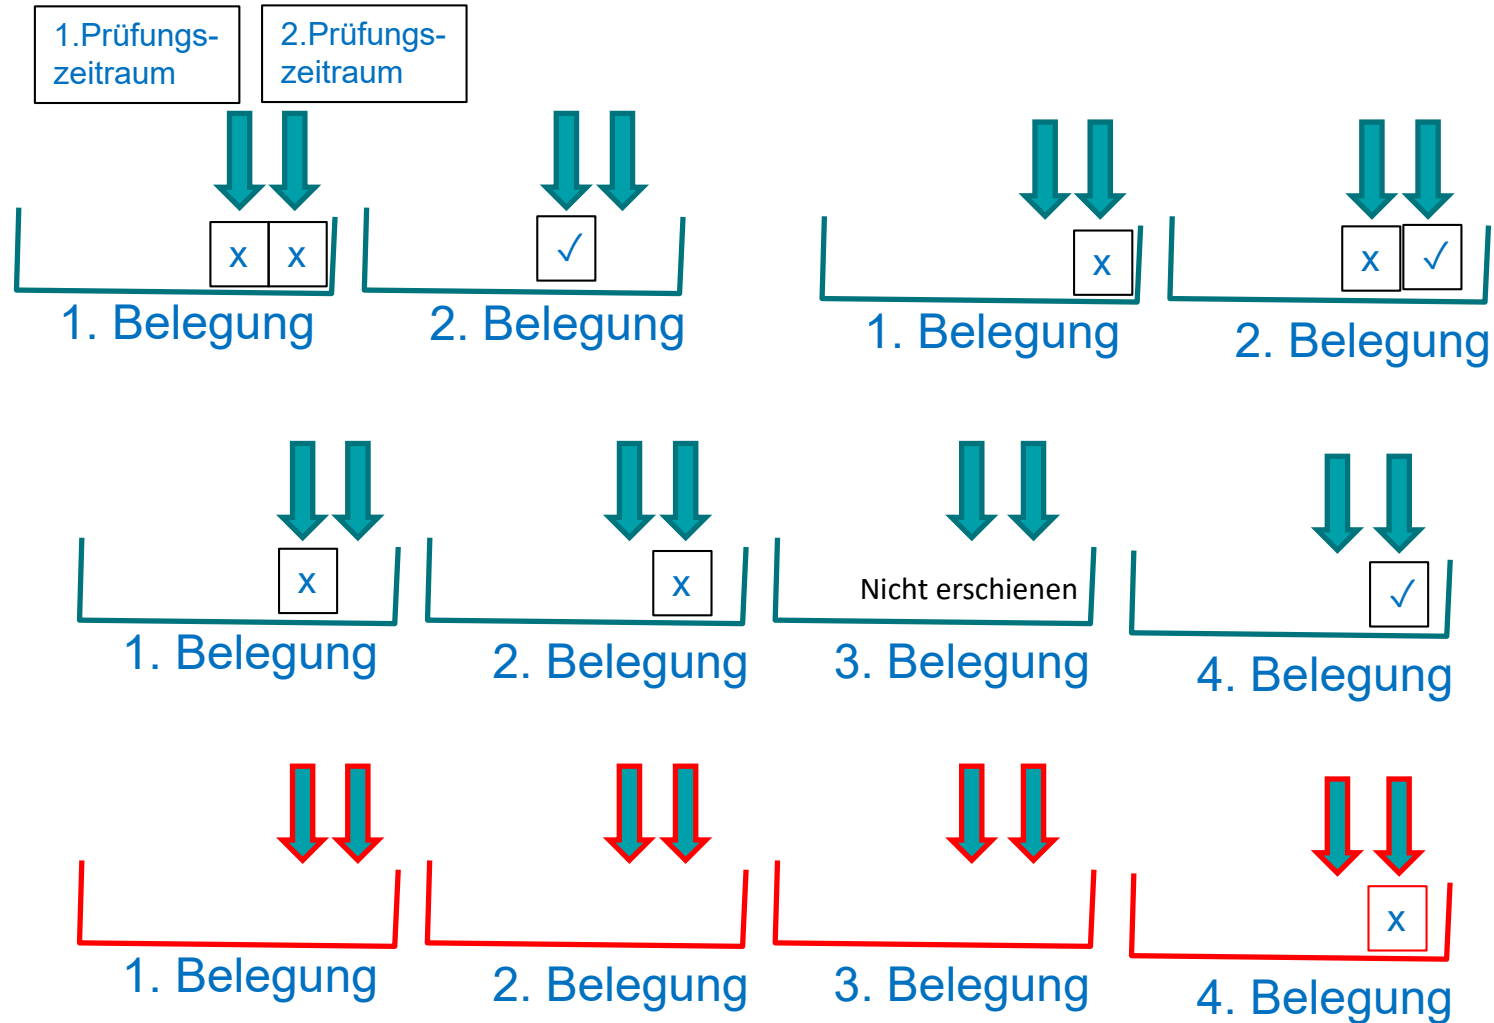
1.Prüfungszeitraum

2.Prüfungszeitraum

x x

1. Belegung

✓

2. Belegung

x

1. Belegung

x ✓

2. Belegung

x

1. Belegung

x

2. Belegung

Nicht erschienen

3. Belegung

✓

4. Belegung

1. Belegung

2. Belegung

3. Belegung

x

4. Belegung